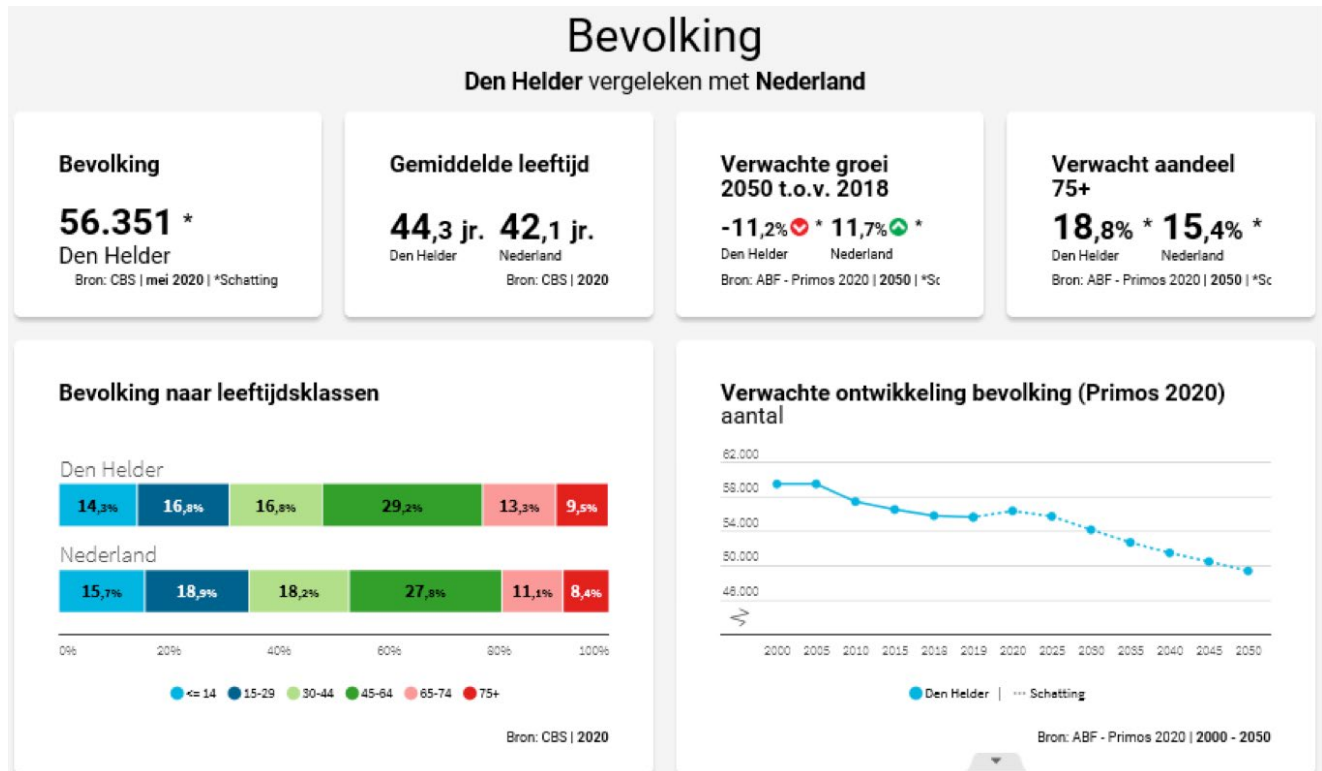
Bevolking

**Den Helder** vergeleken met **Nederland**

**Bevolking**

**56.351** *
Den Helder
Bron: CBS | **mei 2020** | *Schatting

**Gemiddelde leeftijd**

**44**,3 jr. **42**,1 jr.
Den Helder Nederland
Bron: CBS | **2020**

**Verwachte groei 2050 t.o.v. 2018**

**-11**,2% * **11**,7% *
Den Helder Nederland
Bron: ABF - Primos 2020 | **2050** | *Sc

**Verwacht aandeel 75+**

**18**,8% * **15**,4% *
Den Helder Nederland
Bron: ABF - Primos 2020 | **2050** | *Sc

**Bevolking naar leeftijdsklassen**

Den Helder

| 14,3% | 16,8% | 16,8% | 29,2% | 13,3% | 9,5% |
|---|---|---|---|---|---|

Nederland

| 15,7% | 18,9% | 18,2% | 27,8% | 11,1% | 8,4% |
|---|---|---|---|---|---|

0% 20% 40% 60% 80% 100%

<= 14 15-29 30-44 45-64 65-74 75+

Bron: CBS | **2020**

**Verwachte ontwikkeling bevolking (Primos 2020)**
aantal

62.000
58.000
54.000
50.000
46.000

2000 2005 2010 2015 2018 2019 2020 2025 2030 2035 2040 2045 2050

Den Helder | Schatting

Bron: ABF - Primos 2020 | **2000 - 2050**